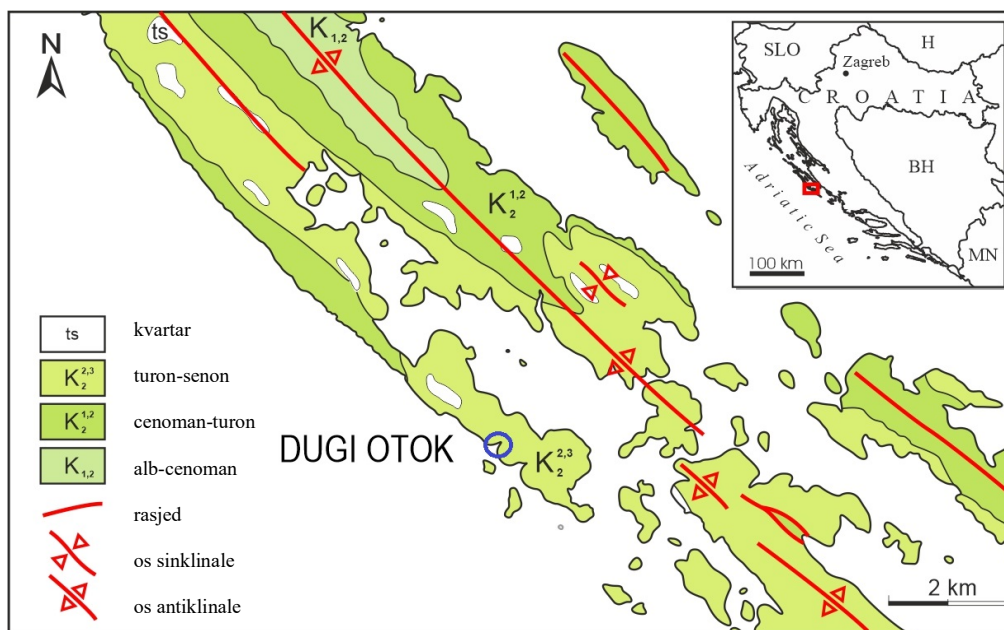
N

ts

$K_{1,2}$

$K_2^{1,2}$

SLO

H

Zagreb

C R O A T I A

BH

Adriatic Sea

100 km

MN

ts kvartar

$K_2^{2,3}$ turon-senon

$K_2^{1,2}$ cenoman-turon

$K_{1,2}$ alb-cenoman

rasjed

os sinklinale

os antiklinale

DUGI OTOK

$K_2^{2,3}$

2 km